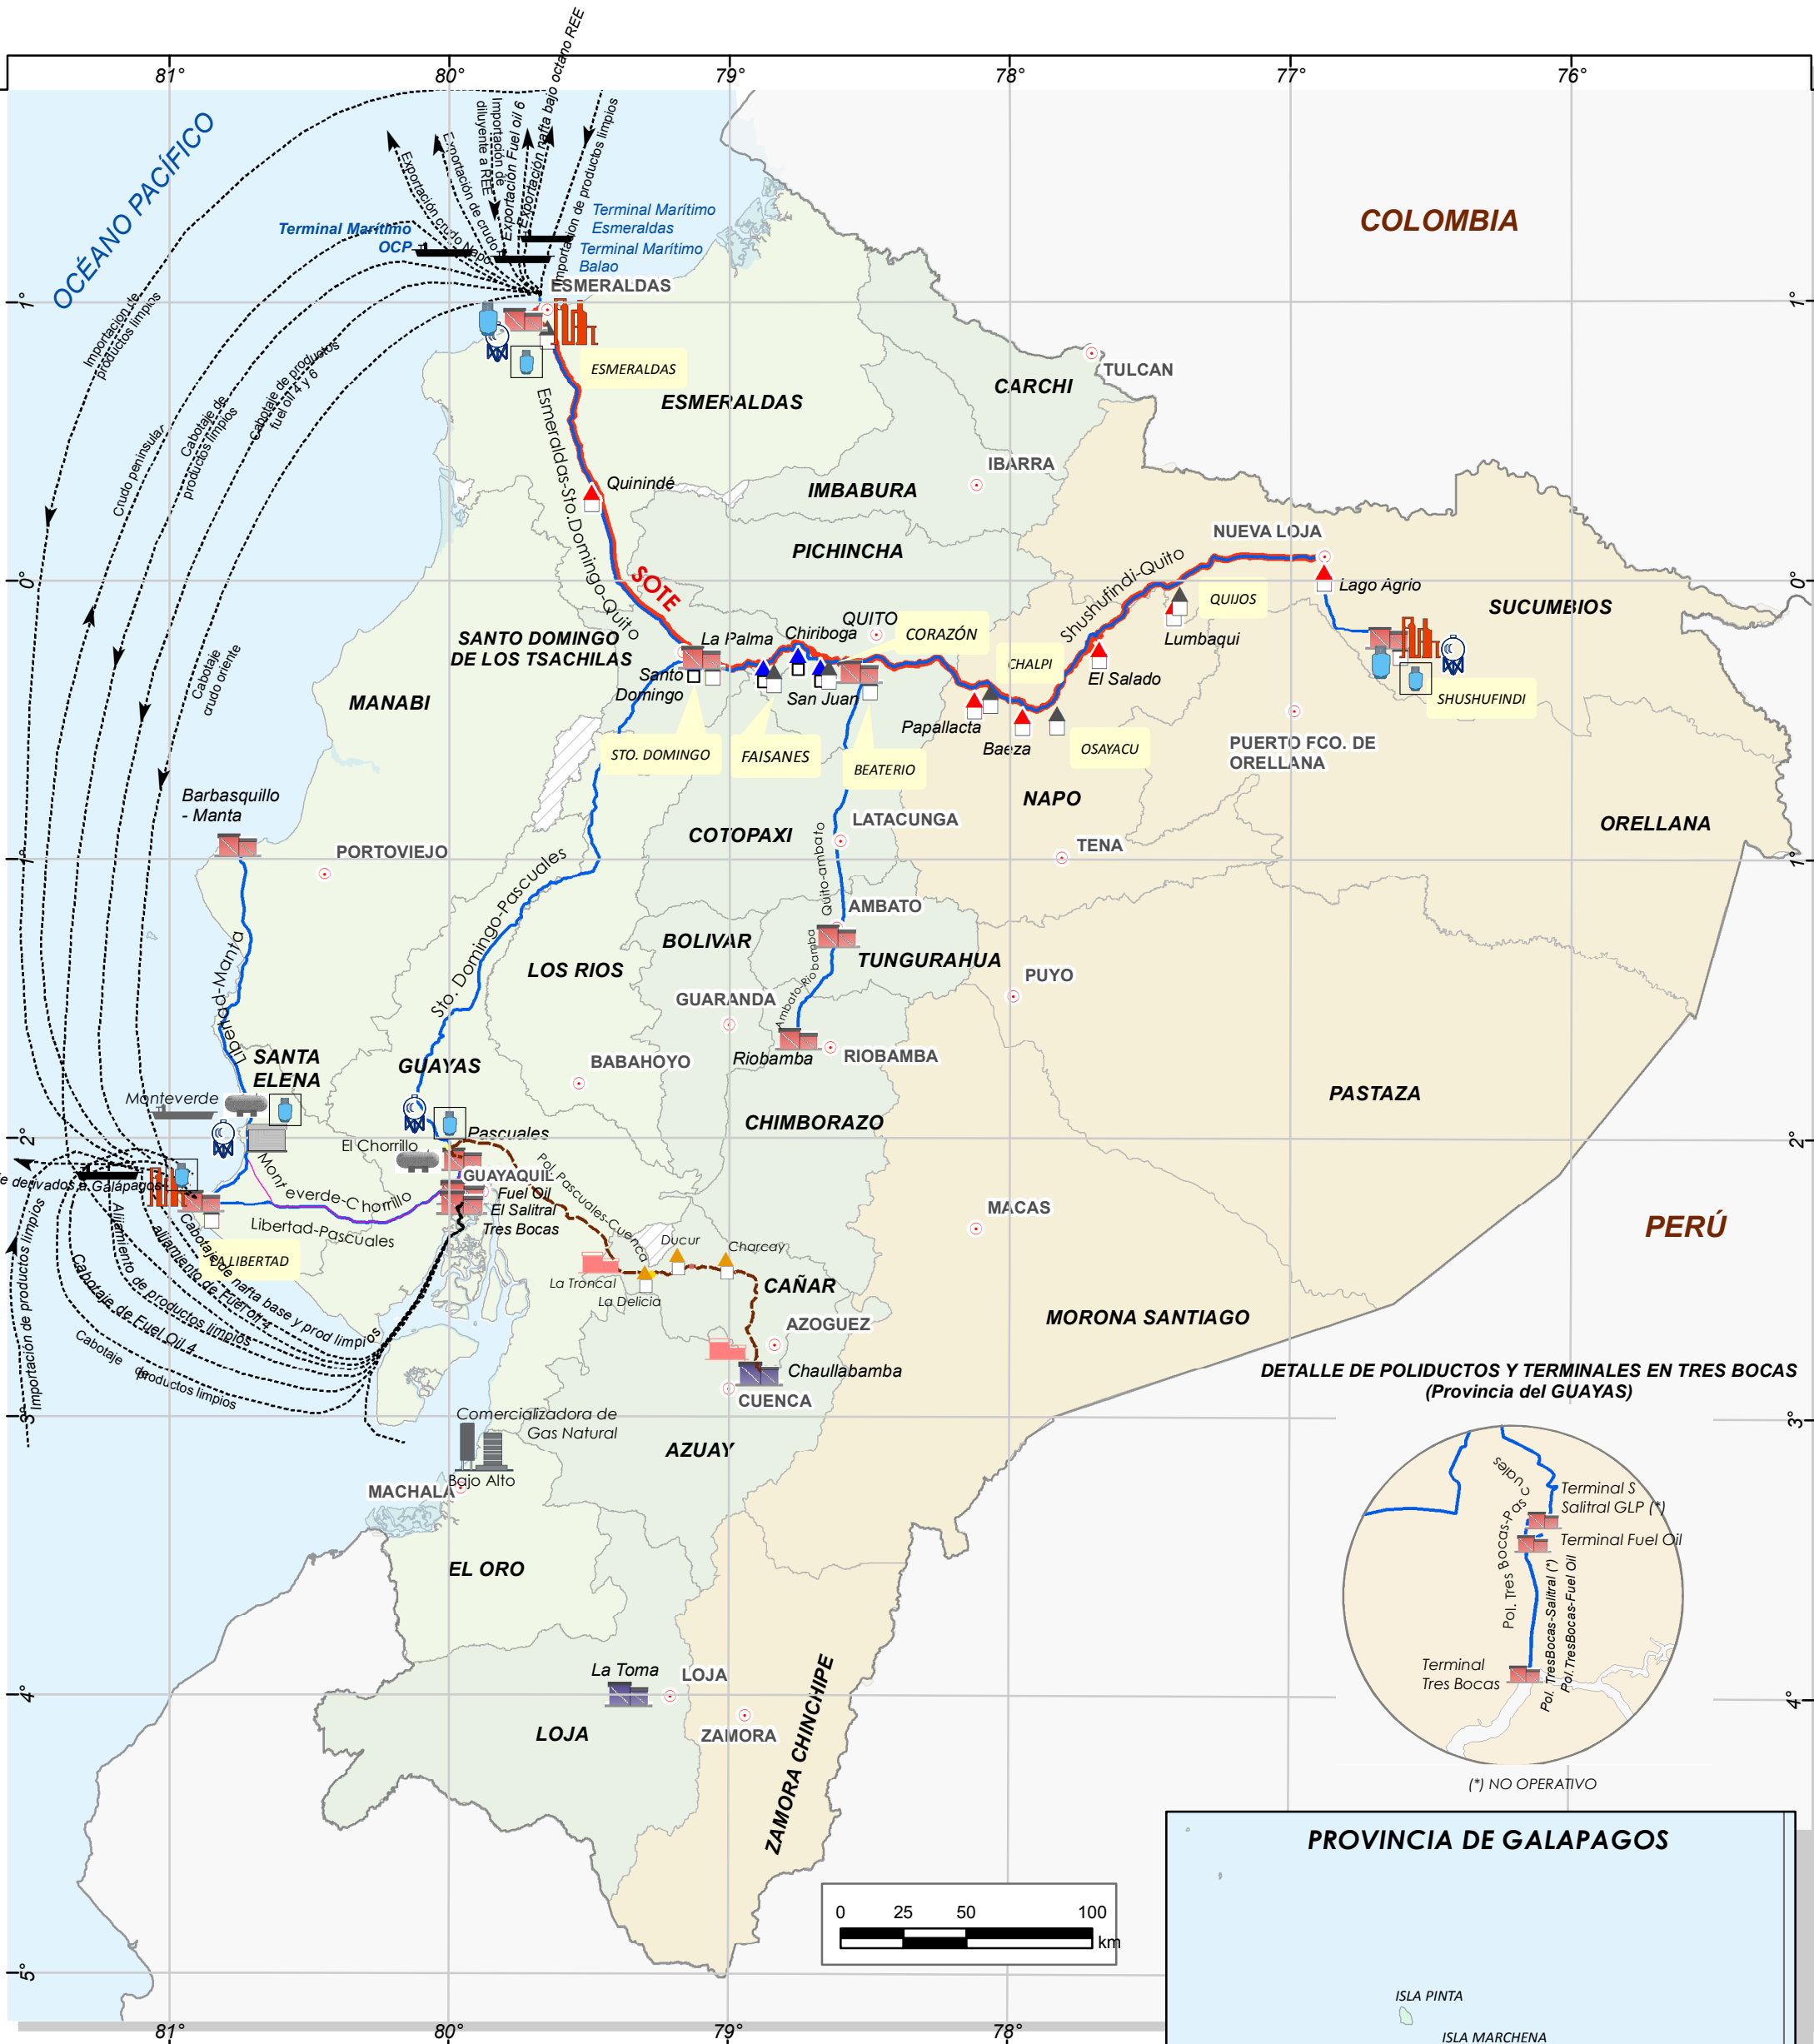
81° 80° 79° 78° 77° 76°

OCÉANO PACÍFICO

COLOMBIA

Exportación crudo Napo
Exportación de crudo
Importación de diluyente a REE
Importación Fuel oil 6
Exportación nafta bajo octano REE
Importación de productos limpios

Terminal Marítimo OCP
Terminal Marítimo Esmeraldas
Terminal Marítimo Balao

ESMERALDAS
ESMERALDAS
ESMERALDAS
Esmeraldas-Sto.Domingo-Quito
Quinindé
SOTE
TULCAN
CARCHI
IBARRA
IMBABURA
PICHINCHA
NUEVA LOJA
Shushufindi-Quito
QUIJOS
Lago Agrio
SUCUMBIOS
SHUSHUFINDI
Lumbaqui
El Salado
CHALPI
CORAZÓN
QUITO
Chiriboga
La Palma
Santo Domingo
San Juan
Papallacta
Baeza
OSAYACU
PUERTO FCO. DE ORELLANA
STO. DOMINGO
FAISANES
BEATERIO
SANTO DOMINGO DE LOS TSACHILAS
MANABI
Importación de productos limpios
Crudo peninsular
Cabotaje de productos limpios
Cabotaje de productos fuel oil 4 y 6
Cabotaje crudo oriente
Barbasquillo - Manta
PORTOVIEJO
LATACUNGA
COTOPAXI
NAPO
TENA
ORELLANA
Quito-ambato
AMBATO
TUNGURAHUA
Ambato-Riobamba
PUYO
Sto. Domingo-Pascuales
LOS RIOS
BOLIVAR
GUARANDA
Riobamba
RIOBAMBA
BABAHOYO
Libertad-Manta
SANTA ELENA
GUAYAS
Monteverde
El Chorrillo
Pascuales
GUAYAQUIL
Fuel Oil
El Salitral
Tres Bocas
Pol. Pascuales-Cuenca
CHIMBORAZO
PASTAZA
Monteverde-Chorrillo
Libertad-Pascuales
derivados a Galápagos
LA LIBERTAD
Alijamiento de Fuel oil 4
alijamiento de nafta base y prod limpios
Cabotaje de productos limpios
Cabotaje de Fuel Oil 4
Cabotaje de productos limpios
Importación de productos limpios
Ducur
Charcay
La Troncal
La Delicia
CAÑAR
AZOGUEZ
Chaullabamba
CUENCA
MACAS
MORONA SANTIAGO
PERÚ
Comercializadora de Gas Natural
Bajo Alto
MACHALA
AZUAY
EL ORO
La Toma
LOJA
LOJA
ZAMORA
ZAMORA CHINCHIPE

DETALLE DE POLIDUCTOS Y TERMINALES EN TRES BOCAS (Provincia del GUAYAS)
Pol. Tres Bocas-Pascuales
Terminal Salitral GLP (*)
Terminal Fuel Oil
Terminal Tres Bocas
Pol. TresBocas-Salitral (*)
Pol. TresBocas-Fuel Oil
(*) NO OPERATIVO

0 25 50 100 km

PROVINCIA DE GALAPAGOS
ISLA PINTA
ISLA MARCHENA

1° 0° 1° 2° 3° 4° 5°